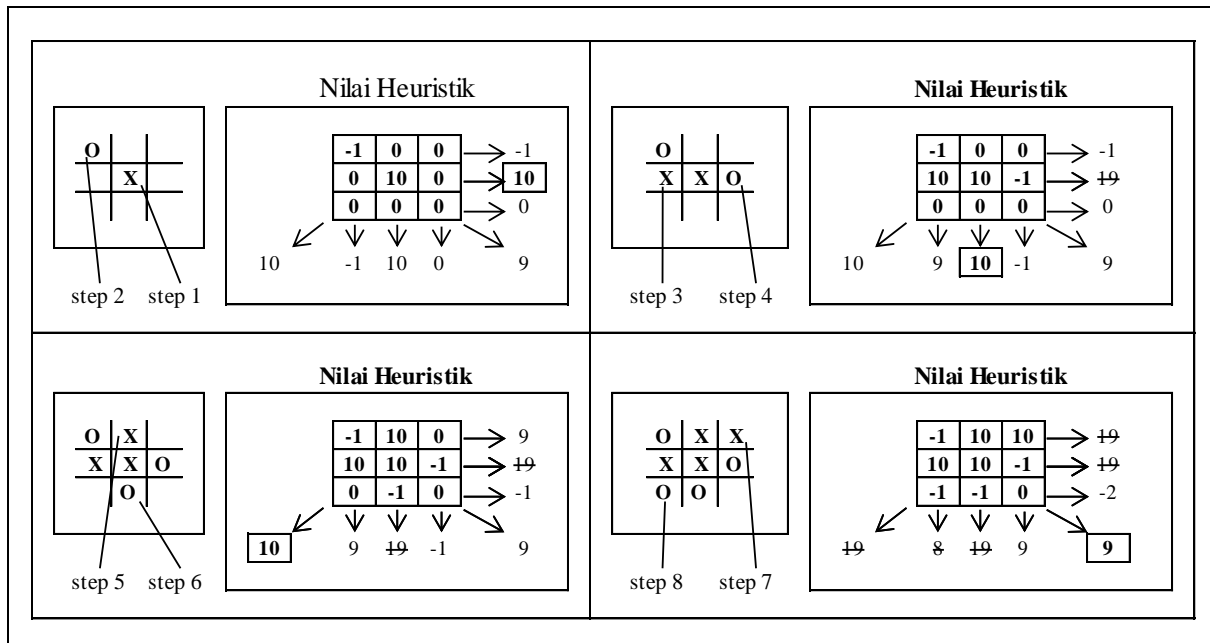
| O | | |
|---|---|---|
| | X | |
| | | |

step 2 step 1

Nilai Heuristik

| -1 | 0 | 0 |
|---|---|---|
| 0 | 10 | 0 |
| 0 | 0 | 0 |

-1
10
0

10 -1 10 0 9

| O | | |
|---|---|---|
| X | X | O |
| | | |

step 3 step 4

Nilai Heuristik

| -1 | 0 | 0 |
|---|---|---|
| 10 | 10 | -1 |
| 0 | 0 | 0 |

-1
~~19~~
0

10 9 10 -1 9

| O | X | |
|---|---|---|
| X | X | O |
| | O | |

step 5 step 6

Nilai Heuristik

| -1 | 10 | 0 |
|---|---|---|
| 10 | 10 | -1 |
| 0 | -1 | 0 |

9
~~19~~
-1

10 9 ~~19~~ -1 9

| O | X | X |
|---|---|---|
| X | X | O |
| O | O | |

step 8 step 7

Nilai Heuristik

| -1 | 10 | 10 |
|---|---|---|
| 10 | 10 | -1 |
| -1 | -1 | 0 |

~~19~~
~~19~~
-2

~~19~~ ~~8~~ ~~19~~ 9 9